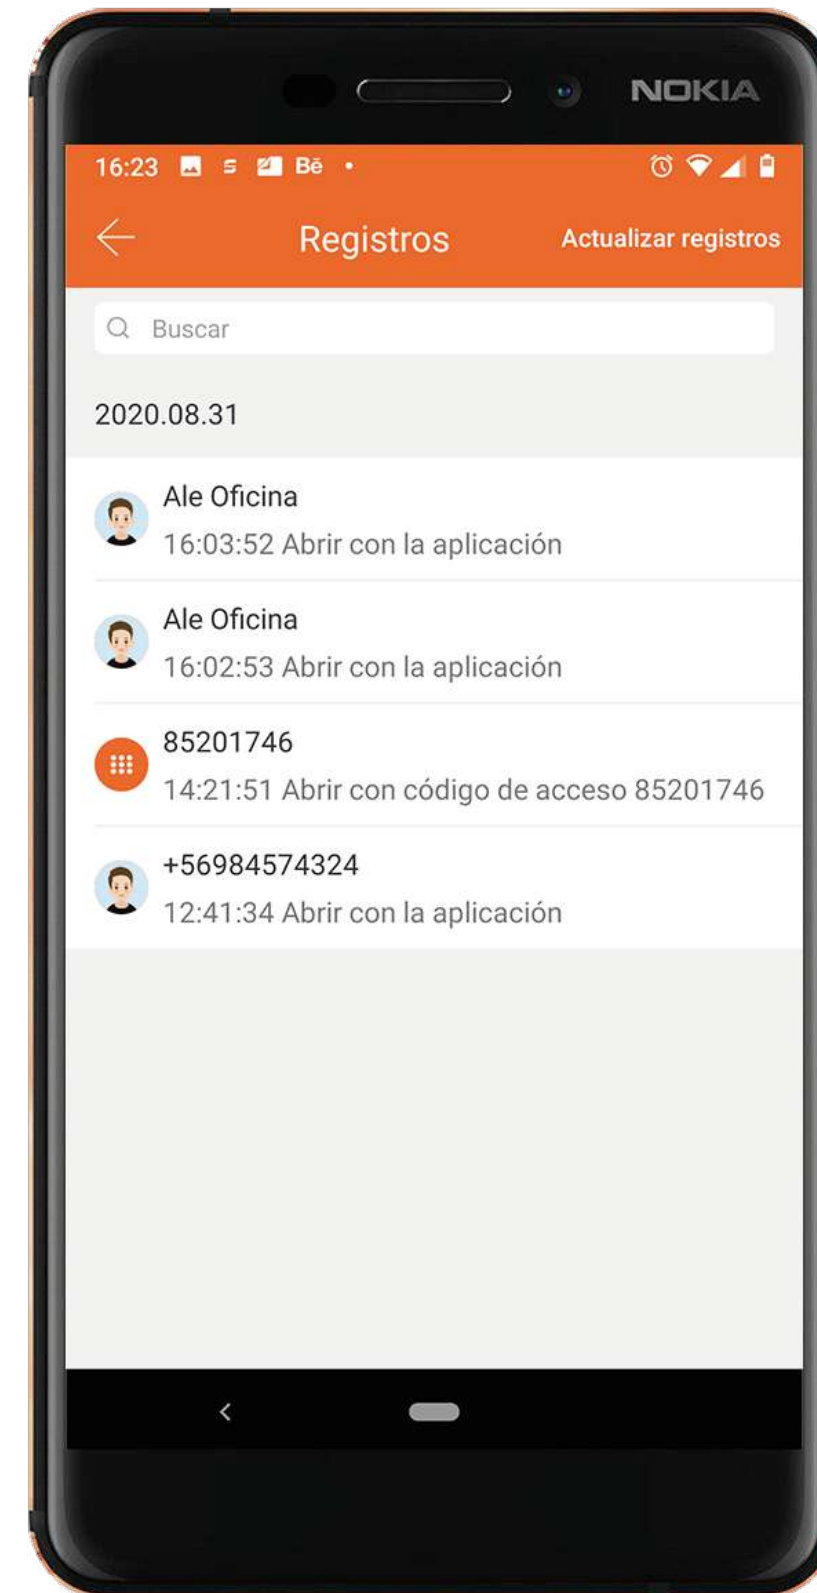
NOKIA

16:23 Bē •

Registros

Actualizar registros

Buscar

2020.08.31

Ale Oficina
16:03:52 Abrir con la aplicación

Ale Oficina
16:02:53 Abrir con la aplicación

85201746
14:21:51 Abrir con código de acceso 85201746

+56984574324
12:41:34 Abrir con la aplicación